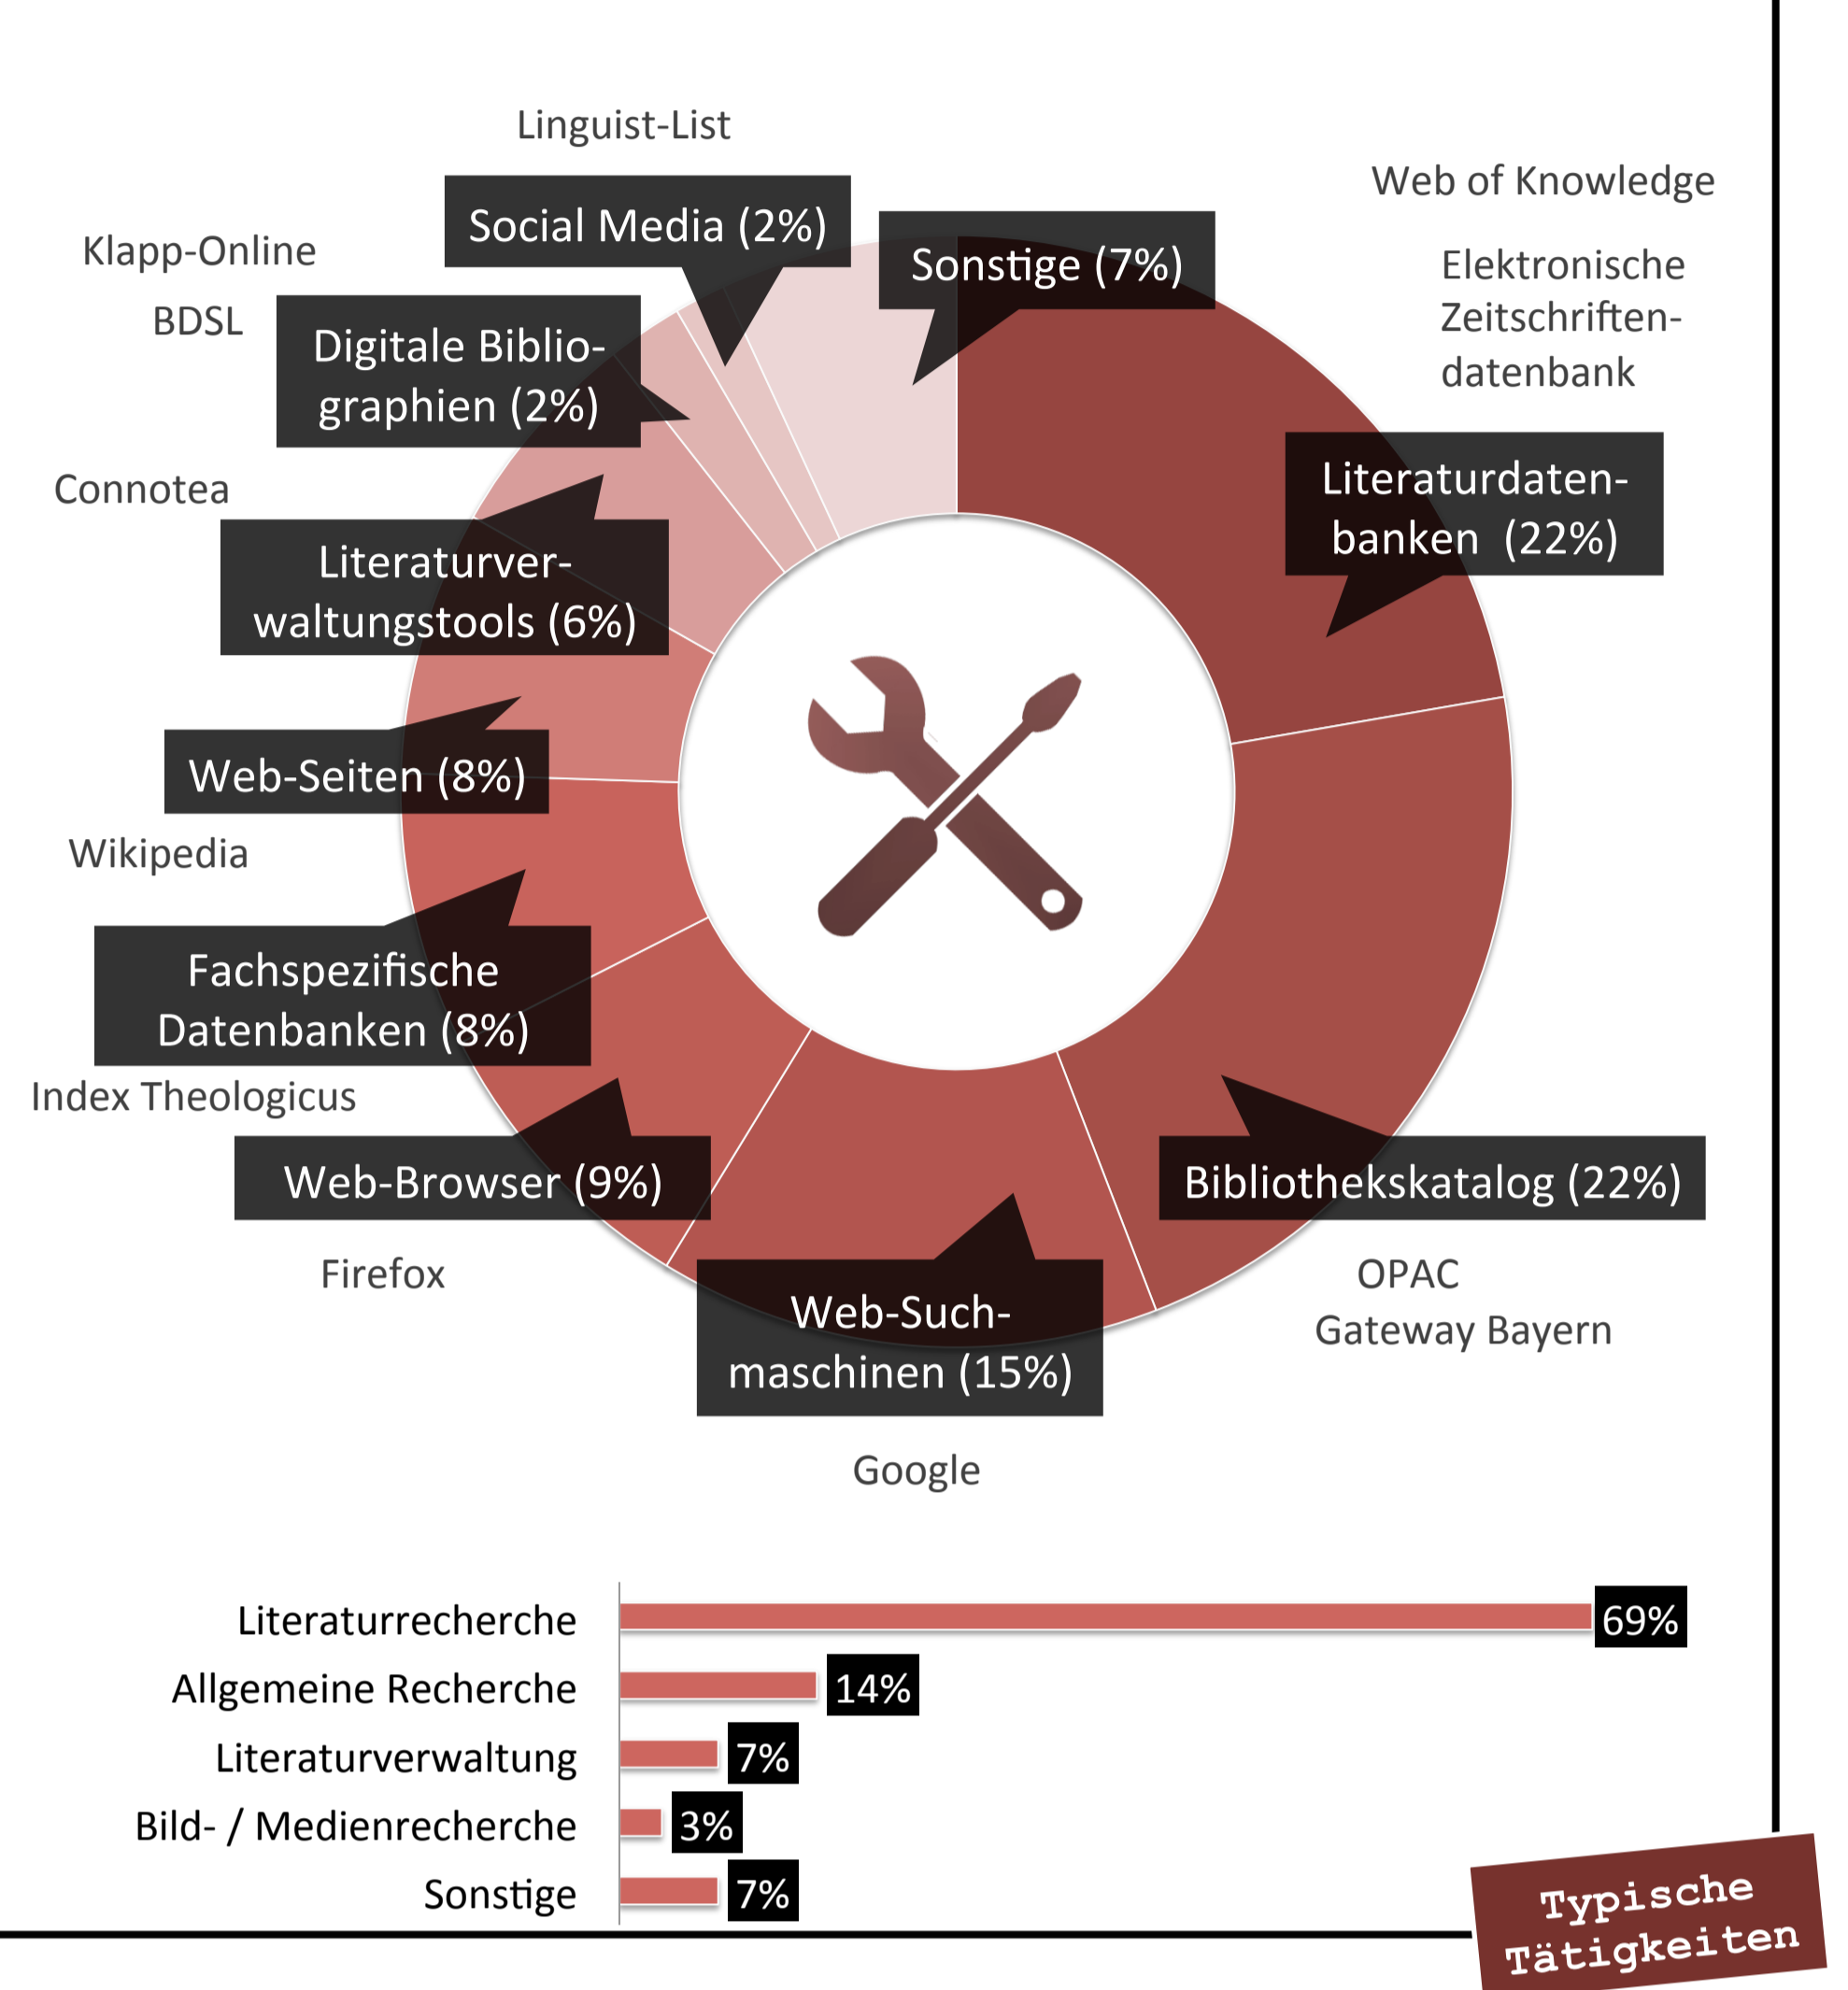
Linguist-List

Social Media (2%)

Web of Knowledge

Sonstige (7%)

Klapp-Online

BDSL

Digitale Bibliographien (2%)

Elektronische Zeitschriftendatenbank

Connotea

Literaturverwaltungstools (6%)

Literaturdatenbanken (22%)

Web-Seiten (8%)

Wikipedia

Fachspezifische Datenbanken (8%)

Index Theologicus

Web-Browser (9%)

Bibliothekskatalog (22%)

Firefox

OPAC
Gateway Bayern

Web-Suchmaschinen (15%)

Google

| | |
|---|---|
| Literaturrecherche | 69% |
| Allgemeine Recherche | 14% |
| Literaturverwaltung | 7% |
| Bild- / Medienrecherche | 3% |
| Sonstige | 7% |

Typische Tätigkeiten